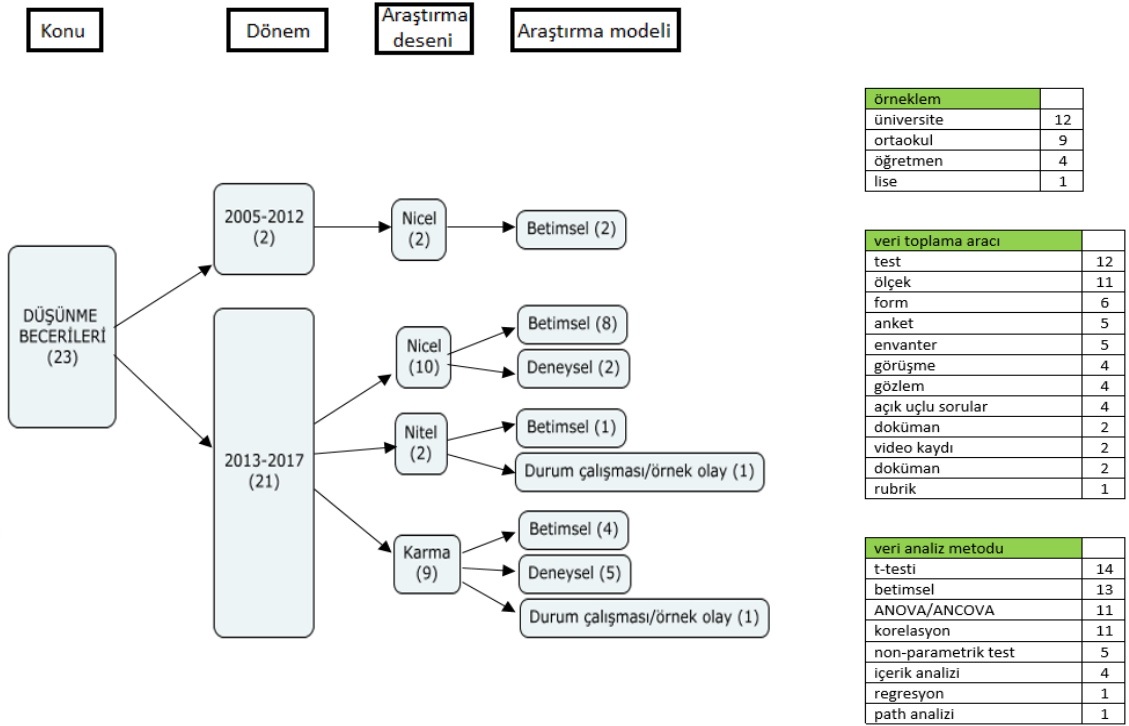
Konu

Dönem

Araştırma deseni

Araştırma modeli

DÜŞÜNME BECERİLERİ (23)

2005-2012 (2)

Nicel (2)

Betimsel (2)

2013-2017 (21)

Nicel (10)

Betimsel (8)

Deneysel (2)

Nitel (2)

Betimsel (1)

Durum çalışması/örnek olay (1)

Karma (9)

Betimsel (4)

Deneysel (5)

Durum çalışması/örnek olay (1)

| örneklem | |
|---|---|
| üniversite | 12 |
| ortaokul | 9 |
| öğretmen | 4 |
| lise | 1 |

| veri toplama aracı | |
|---|---|
| test | 12 |
| ölçek | 11 |
| form | 6 |
| anket | 5 |
| envanter | 5 |
| görüşme | 4 |
| gözlem | 4 |
| açık uçlu sorular | 4 |
| doküman | 2 |
| video kaydı | 2 |
| doküman | 2 |
| rubrik | 1 |

| veri analiz metodu | |
|---|---|
| t-testi | 14 |
| betimsel | 13 |
| ANOVA/ANCOVA | 11 |
| korelasyon | 11 |
| non-parametrik test | 5 |
| içerik analizi | 4 |
| regresyon | 1 |
| path analizi | 1 |